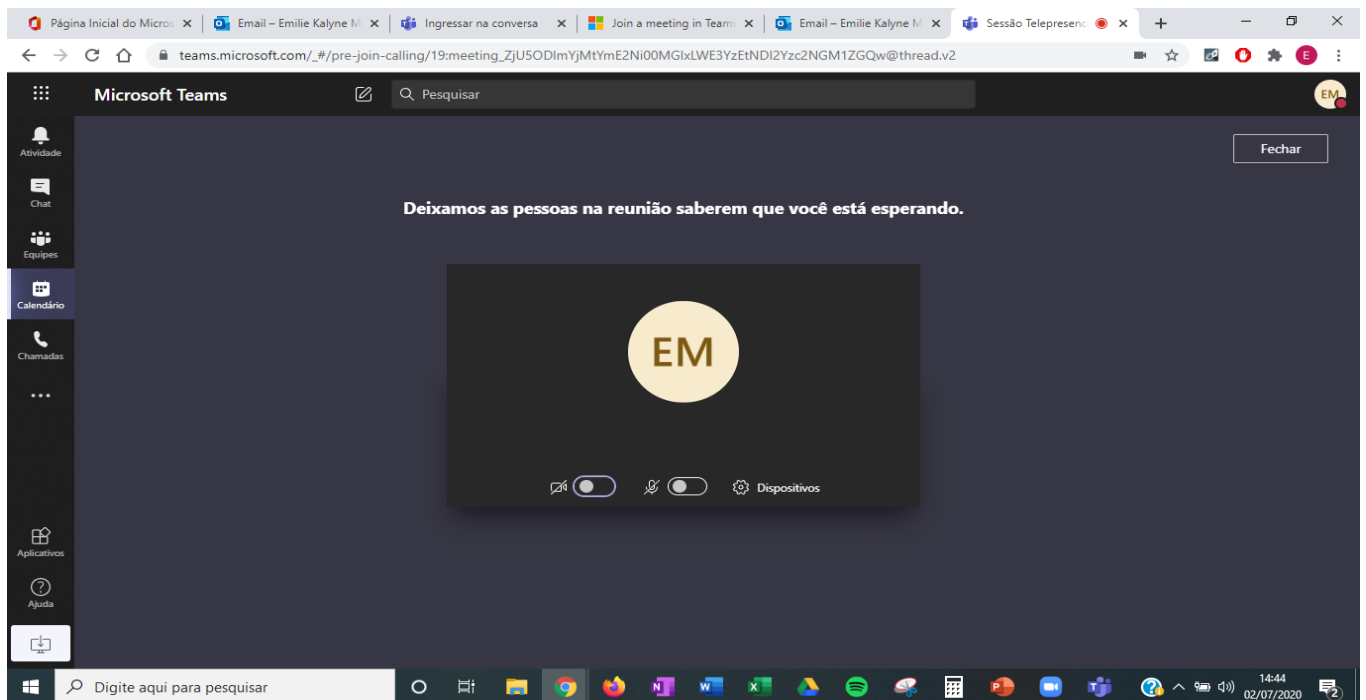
Página Inicial do Micros ×
Email – Emilie Kalyne M ×
Ingressar na conversa ×
Join a meeting in Team ×
Email – Emilie Kalyne M ×
Sessão Telepresenc ×
+

teams.microsoft.com/_#/pre-join-calling/19:meeting_ZjU5ODlmYjMtYmE2Ni00MGIxLWE3YzEtNDI2Yzc2NGM1ZGQw@thread.v2

E

Microsoft Teams
Pesquisar
EM

Atividade
Chat
Equipes
Calendário
Chamadas
...
Aplicativos
Ajuda

Fechar

Deixamos as pessoas na reunião saberem que você está esperando.

EM

Dispositivos

Digite aqui para pesquisar

14:44
02/07/2020
2